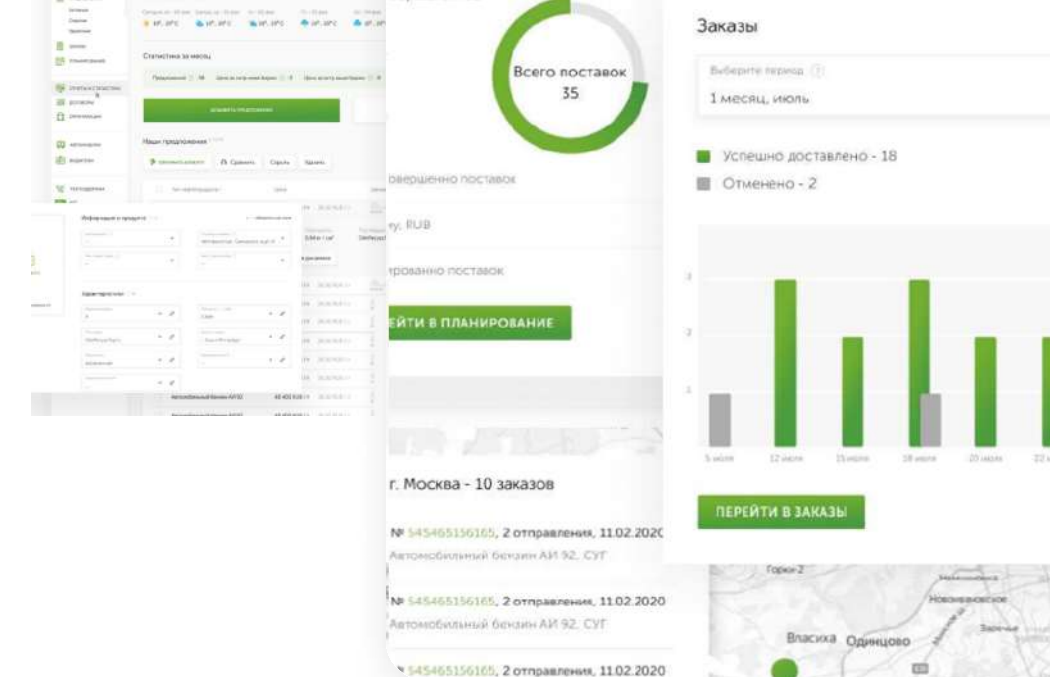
Статистика за месяц

Информация о продукте

Характеристики

Всего поставок
35

овершенно поставок

ку, RUB

рованно поставок

ЙТИ В ПЛАНИРОВАНИЕ

г. Москва - 10 заказов

№ 545465156165, 2 отправления, 11.02.2020
Автомобильный бензин АИ 92, СУГ

№ 545465156165, 2 отправления, 11.02.2020
Автомобильный бензин АИ 92, СУГ

№ 545465156165, 2 отправления, 11.02.2020

Заказы

Выберите период
1 месяц, июль

Успешно доставлено - 18
Отменено - 2

3
2
1

5 июля
12 июля
15 июля
18 июля
20 июля
22 и

ПЕРЕЙТИ В ЗАКАЗЫ

Горки-2
Власиха
Одинцово